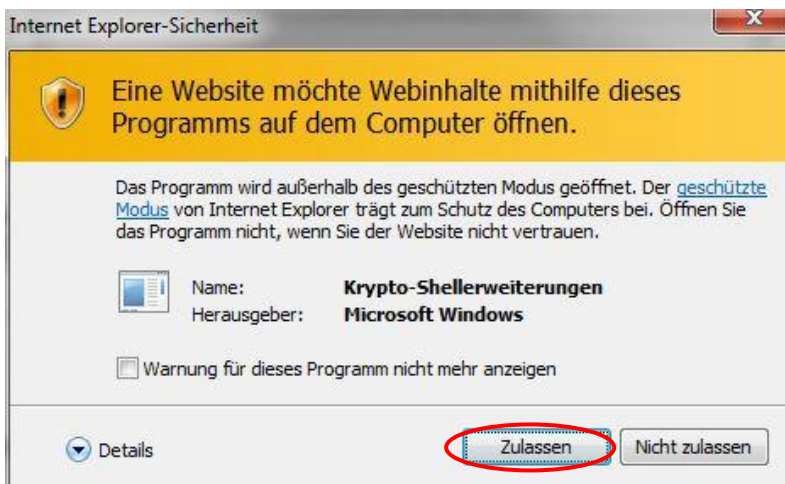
Internet Explorer-Sicherheit

Eine Website möchte Webinhalte mithilfe dieses Programms auf dem Computer öffnen.

Das Programm wird außerhalb des geschützten Modus geöffnet. Der geschützte Modus von Internet Explorer trägt zum Schutz des Computers bei. Öffnen Sie das Programm nicht, wenn Sie der Website nicht vertrauen.

Name: Krypto-Shellerweiterungen
Herausgeber: Microsoft Windows

Warnung für dieses Programm nicht mehr anzeigen

Details

Zulassen

Nicht zulassen